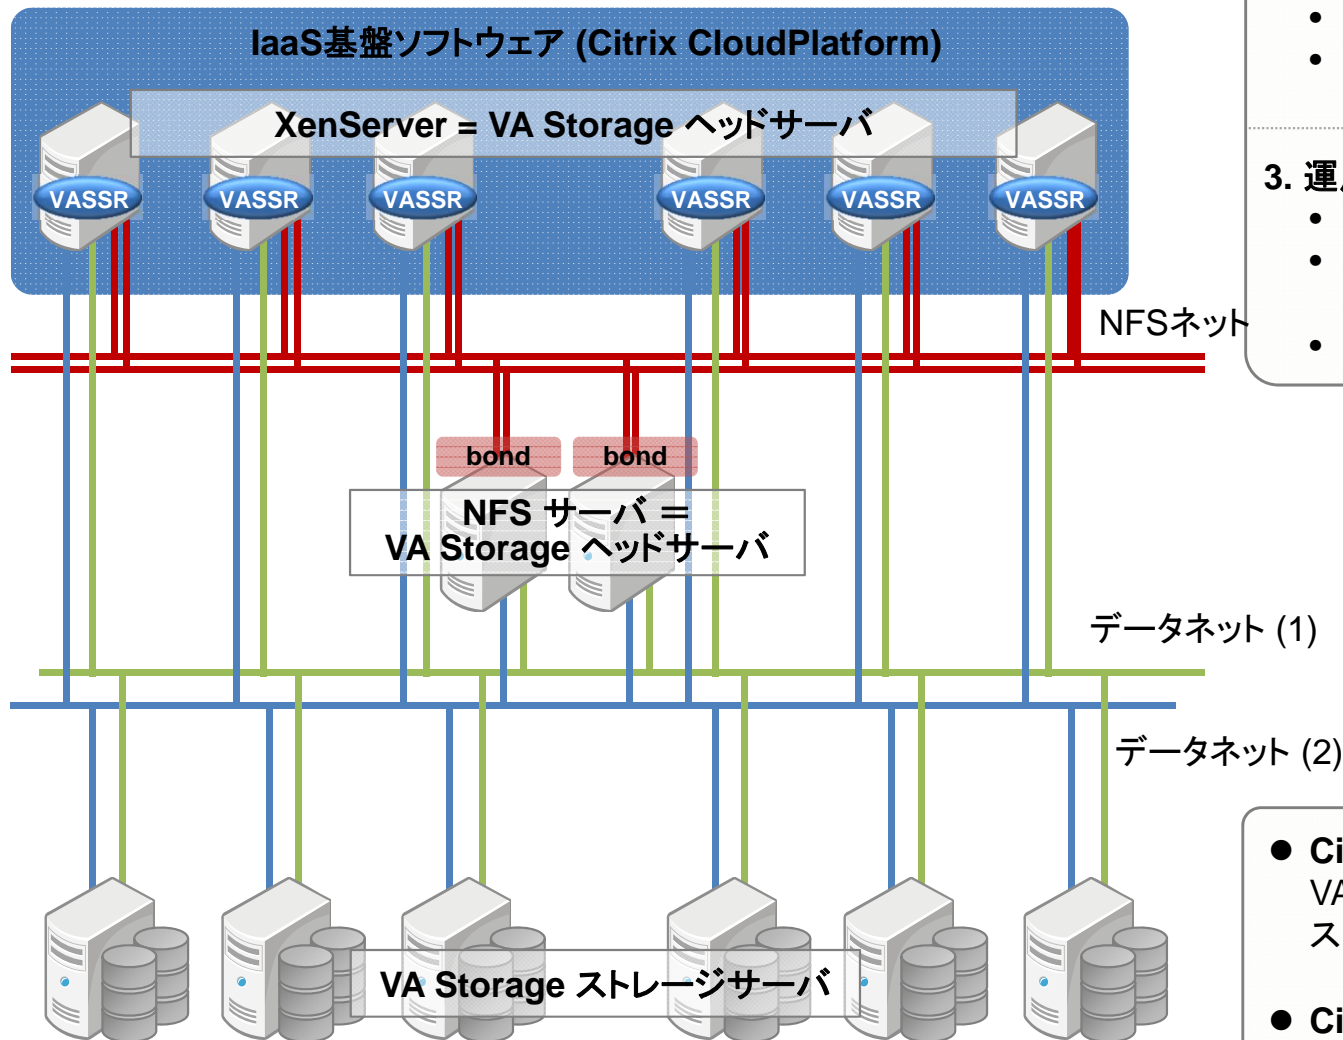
IaaS基盤ソフトウェア (Citrix CloudPlatform)

XenServer = VA Storage ヘッドサーバ

VASSR VASSR VASSR VASSR VASSR VASSR

NFSネット

bond bond

NFS サーバ = VA Storage ヘッドサーバ

データネット (1)

データネット (2)

VA Storage ストレージサーバ

3. 運

● Ci
VA
ス

● Ci